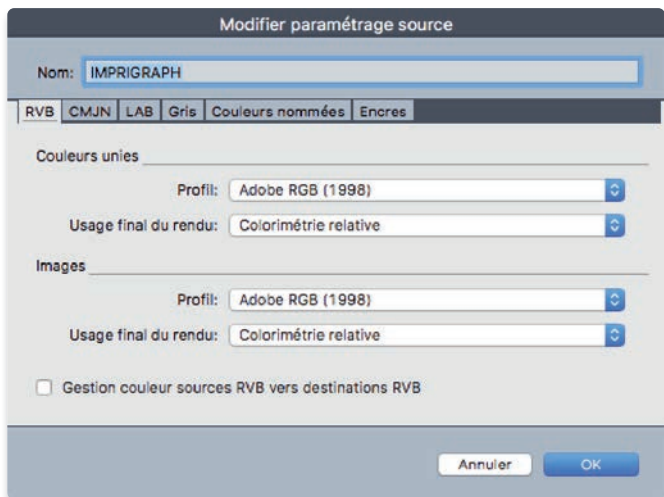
Modifier paramétrage source

Nom: IMPRIGRAPH

RVB | CMJN | LAB | Gris | Couleurs nommées | Encres

Couleurs unies

Profil: Adobe RGB (1998)

Usage final du rendu: Colorimétrie relative

Images

Profil: Adobe RGB (1998)

Usage final du rendu: Colorimétrie relative

Gestion couleur sources RVB vers destinations RVB

Annuler OK